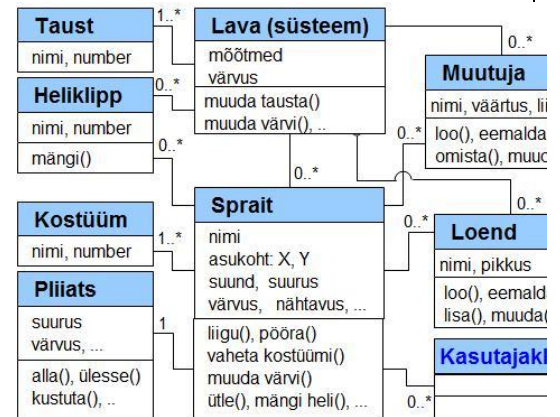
Taust
nimi, number

1..*

Lava (süsteem)
mõõtmed
värvus
muuda tausta()
muuda värvi(), ..

0..*

Muutuja
nimi, väärtus, li
loo(), eemalda
omista(), muuc

Heliklipp
nimi, number
mängi()

0..*

0..*

0..*

0..*

Sprait
nimi
asukoht: X, Y
suund, suurus
värvus, nähtavus, ...
liigu(), pööra()
vaheta kostüümi()
muuda värvi()
ütle(), mängi heli(), ...

0..*

0..*

Kostüüm
nimi, number

1..*

Loend
nimi, pikkus
loo(), eemald
lisa(), muuda(

Pliiats
suurus
värvus, ...
alla(), ülesse()
kustuta(), ..

1

Kasutajakl

0..*